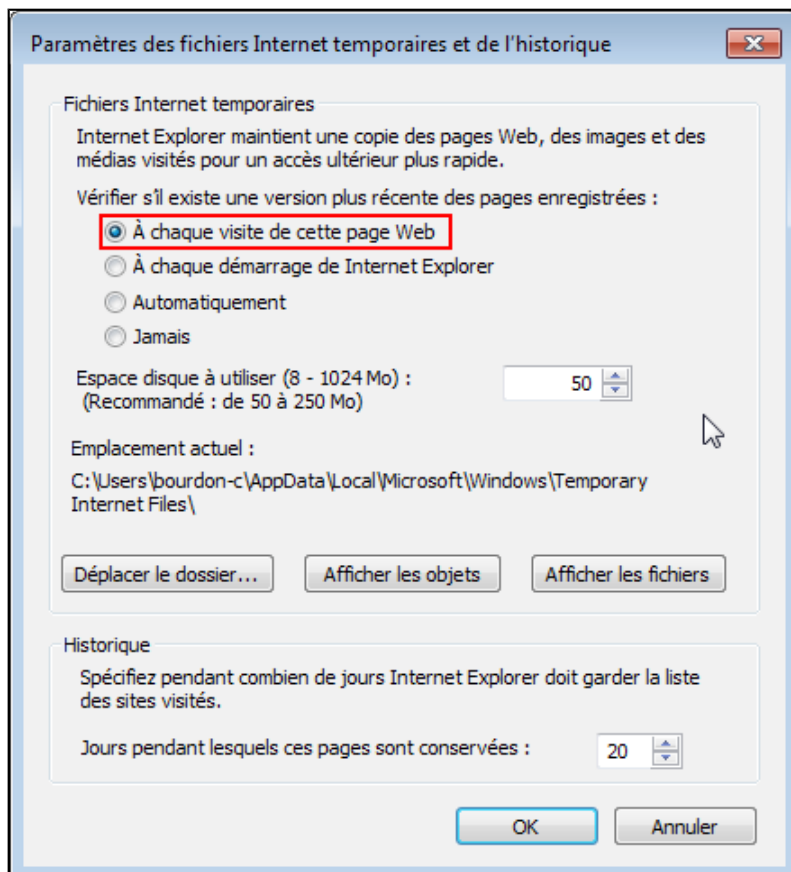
Paramètres des fichiers Internet temporaires et de l'historique

Fichiers Internet temporaires

Internet Explorer maintient une copie des pages Web, des images et des médias visités pour un accès ultérieur plus rapide.

Vérifier s'il existe une version plus récente des pages enregistrées :

À chaque visite de cette page Web

À chaque démarrage de Internet Explorer

Automatiquement

Jamais

Espace disque à utiliser (8 - 1024 Mo) :
(Recommandé : de 50 à 250 Mo)

50

Emplacement actuel :

C:\Users\bourdon-c\AppData\Local\Microsoft\Windows\Temporary Internet Files\

Déplacer le dossier...

Afficher les objets

Afficher les fichiers

Historique

Spécifiez pendant combien de jours Internet Explorer doit garder la liste des sites visités.

Jours pendant lesquels ces pages sont conservées :

20

OK

Annuler